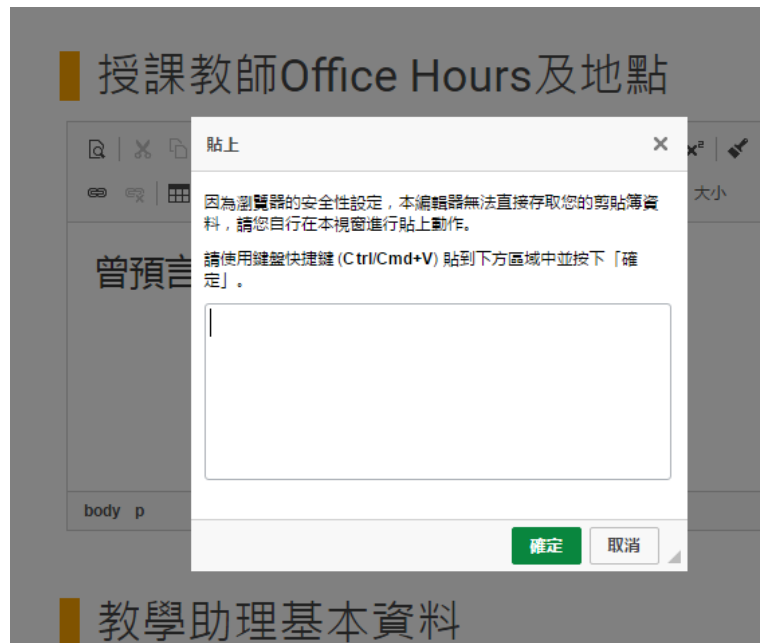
授課教師Office Hours及地點

貼上 ×

因為瀏覽器的安全性設定，本編輯器無法直接存取您的剪貼簿資料，請您自行在本視窗進行貼上動作。

請使用鍵盤快捷鍵 (Ctrl/Cmd+V) 貼到下方區域中並按下「確定」。

確定 取消

大小

曾預言

body p

教學助理基本資料